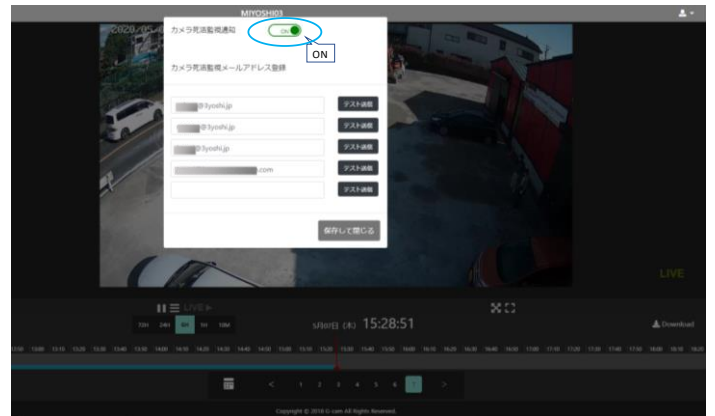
MIYOSHI03

2020/05

カメラ死活監視通知

ON

ON

カメラ死活監視メールアドレス登録

@3yoshi.jp

テスト送信

@3yoshi.jp

テスト送信

@3yoshi.jp

テスト送信

.com

テスト送信

テスト送信

保存して閉じる

LIVE

LIVE

12H 24H 6H 1H 10M

5/07日 (木) 15:28:51

Download

1 2 3 4 5 6 7

Copyright © 2016 G-cam All Rights Reserved.